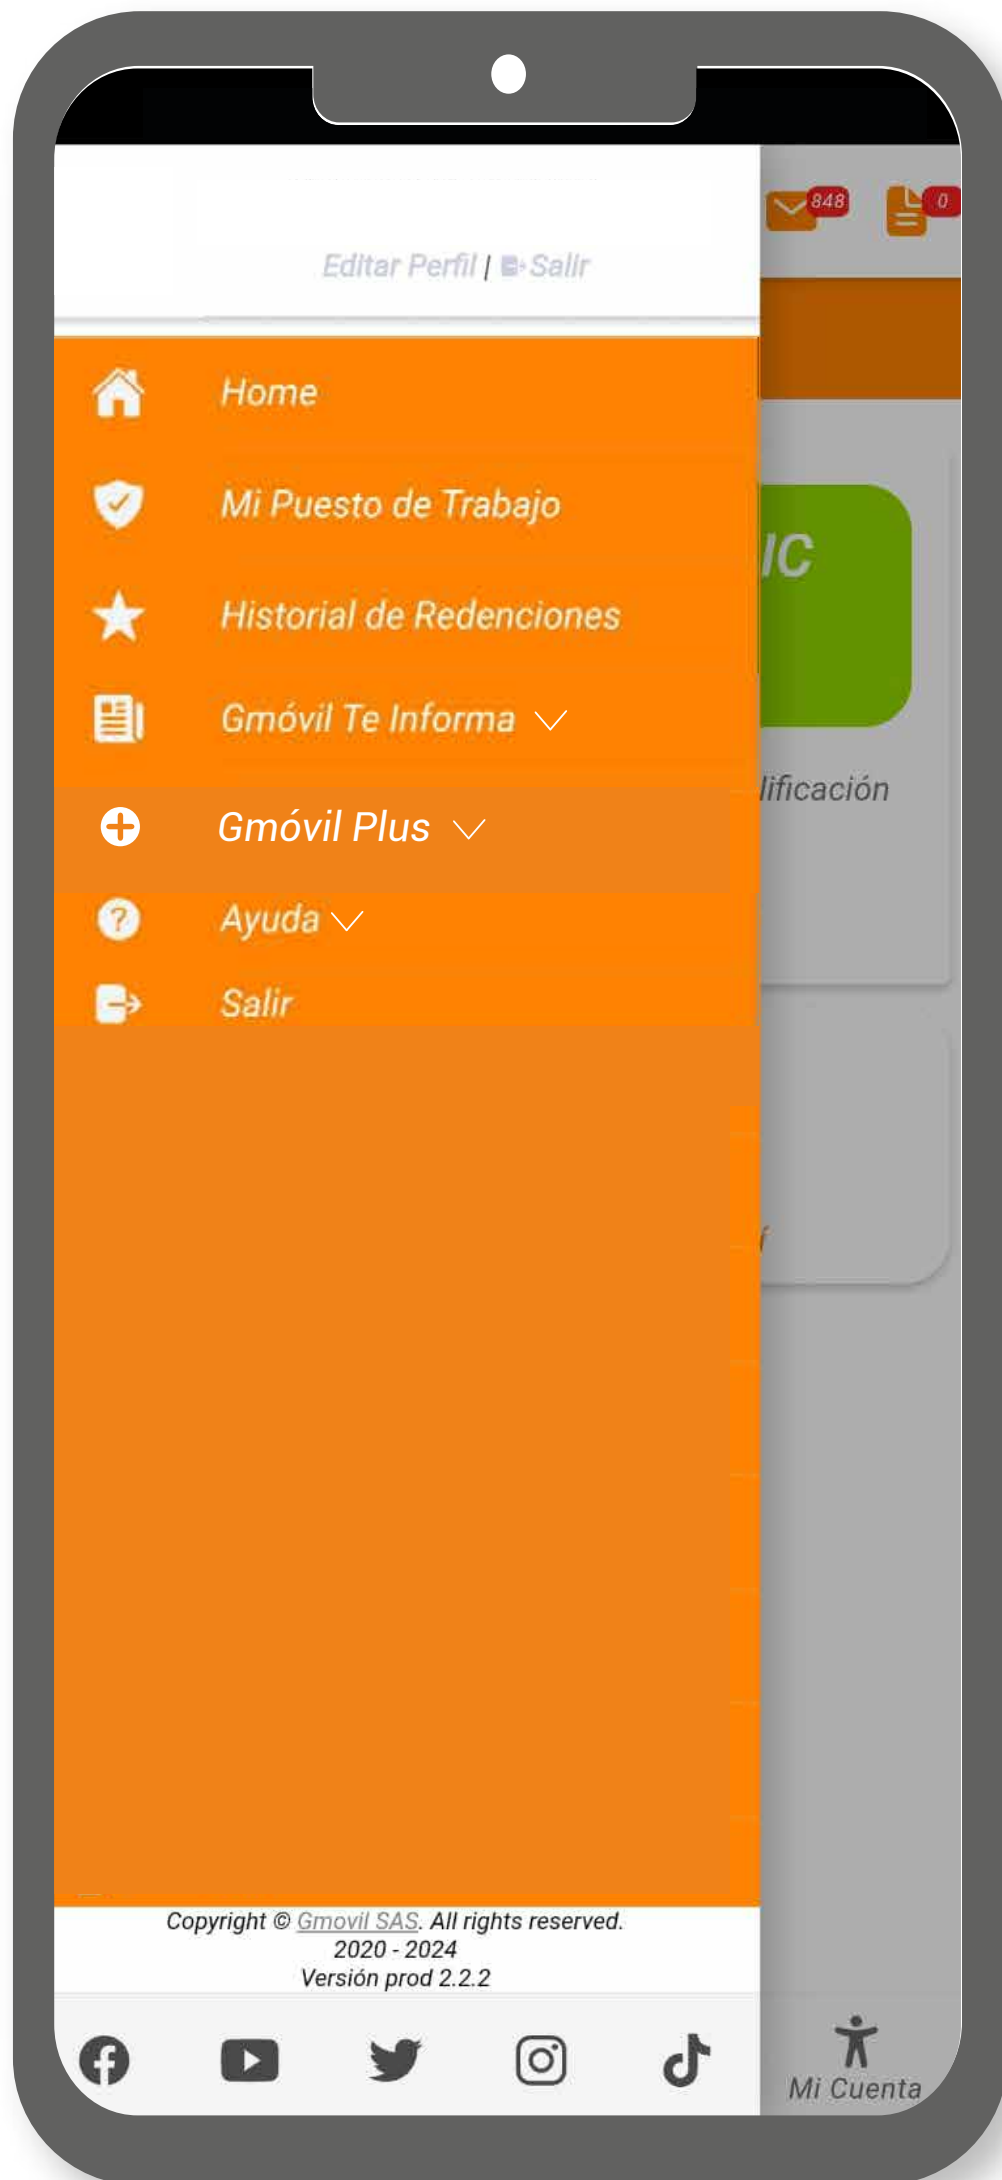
848
0

Editar Perfil | Salir

Home

Mi Puesto de Trabajo

Historial de Redenciones

Gmóvil Te Informa

Gmóvil Plus

Ayuda

Salir

IC

lificación

Copyright © Gmovil SAS. All rights reserved.
2020 - 2024
Versión prod 2.2.2

Mi Cuenta